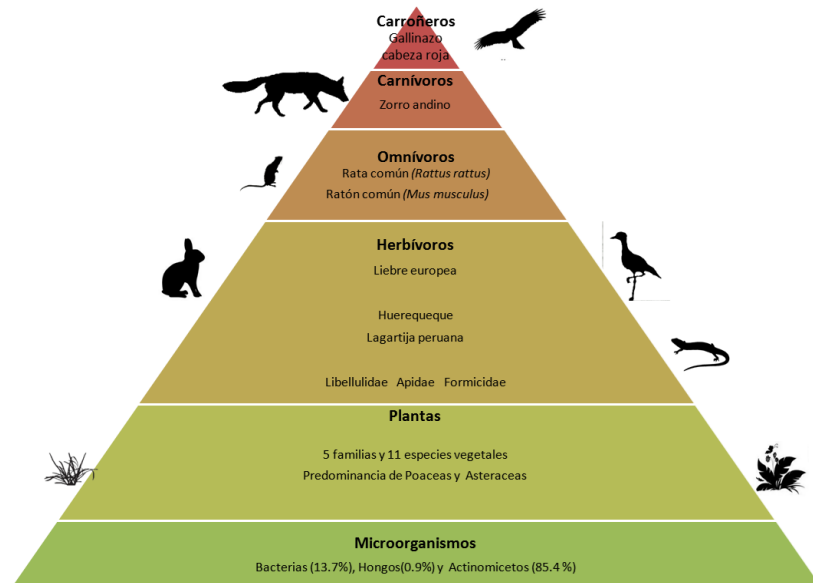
Carroñeros
Gallinazo cabeza roja

Carnívoros
Zorro andino

Omnívoros
Rata común *(Rattus rattus)*
Ratón común *(Mus musculus)*

Herbívoros
Liebre europea

Huerequeque
Lagartija peruana

Libellulidae Apidae Formicidae

Plantas

5 familias y 11 especies vegetales
Predominancia de Poaceas y Asteraceas

Microorganismos
Bacterias (13.7%), Hongos(0.9%) y Actinomicetos (85.4 %)